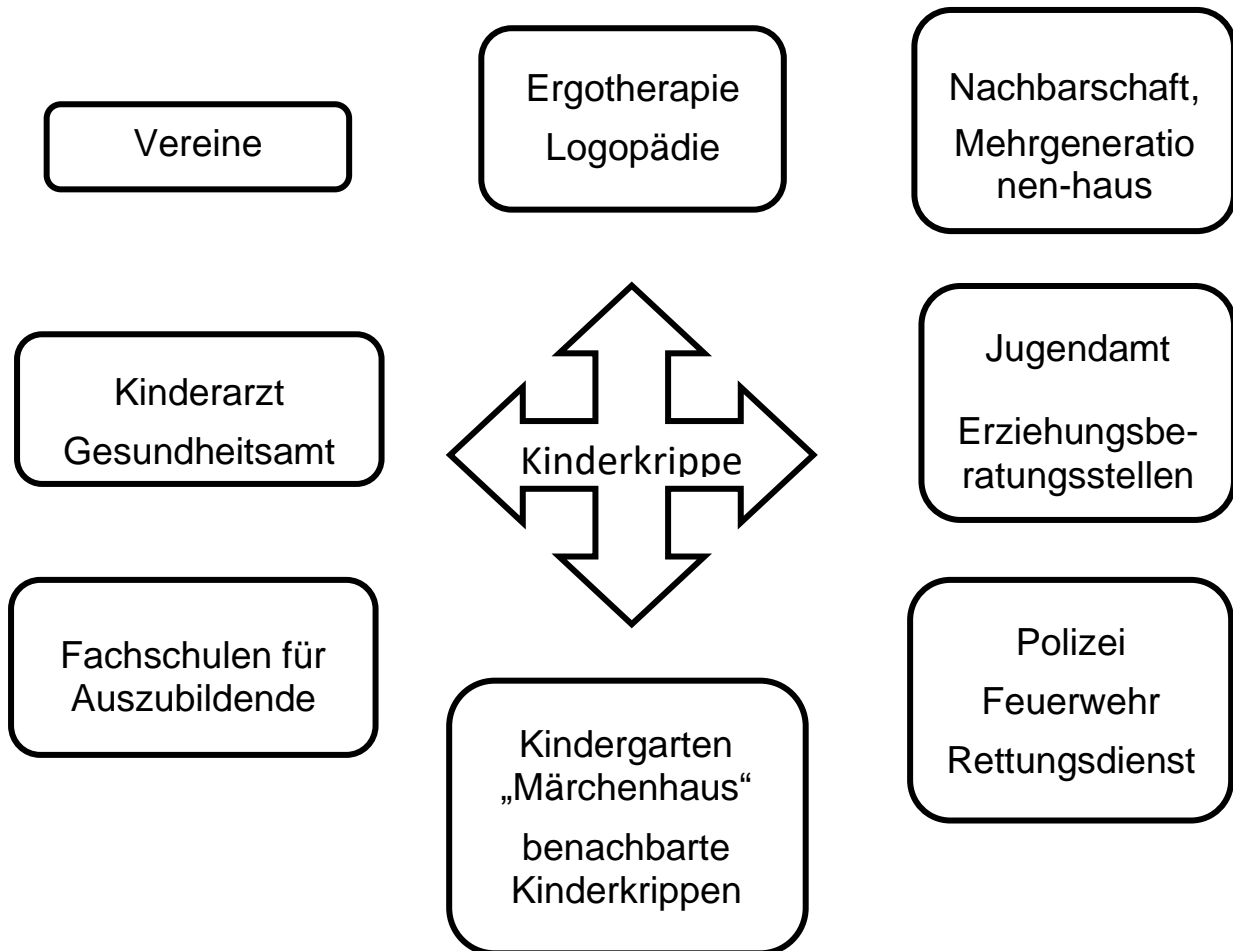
Vereine

Ergotherapie
Logopädie

Nachbarschaft,
Mehrgenerationen-haus

Kinderarzt
Gesundheitsamt

Kinderkrippe

Jugendamt

Erziehungsberatungsstellen

Fachschulen für Auszubildende

Kindergarten „Märchenhaus“

benachbarte Kinderkrippen

Polizei

Feuerwehr

Rettungsdienst